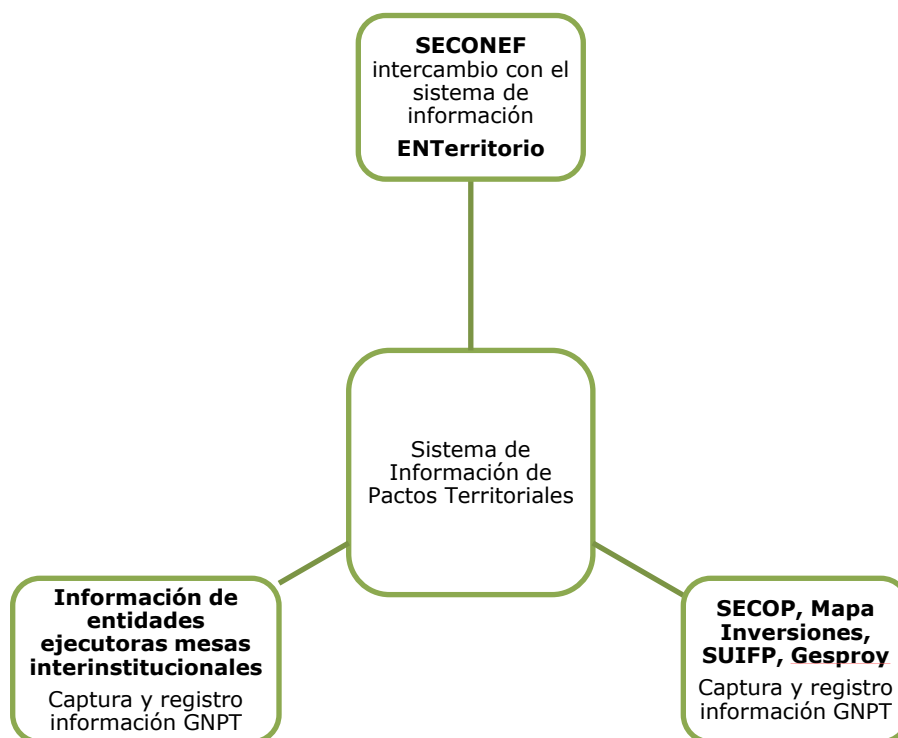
**SECONEF**
intercambio con el sistema de información
**ENTerritorio**

Sistema de Información de Pactos Territoriales

**Información de entidades ejecutoras mesas interinstitucionales**
Captura y registro información GNPT

**SECOP, Mapa Inversiones, SUIFP, Gesproy**
Captura y registro información GNPT